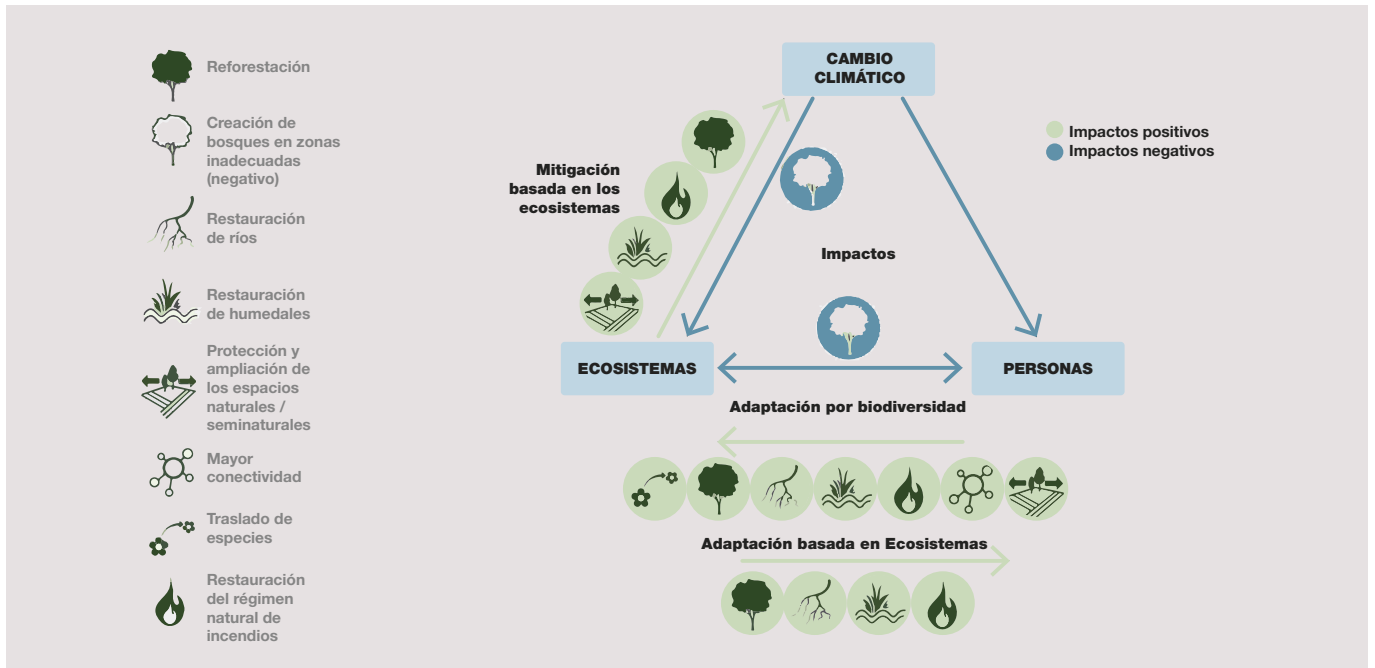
Reforestación

Creación de bosques en zonas inadecuadas (negativo)

Restauración de ríos

Restauración de humedales

Protección y ampliación de los espacios naturales / seminaturales

Mayor conectividad

Traslado de especies

Restauración del régimen natural de incendios

CAMBIO CLIMÁTICO

Impactos positivos
Impactos negativos

Mitigación basada en los ecosistemas

Impactos

ECOSISTEMAS

PERSONAS

Adaptación por biodiversidad

Adaptación basada en Ecosistemas